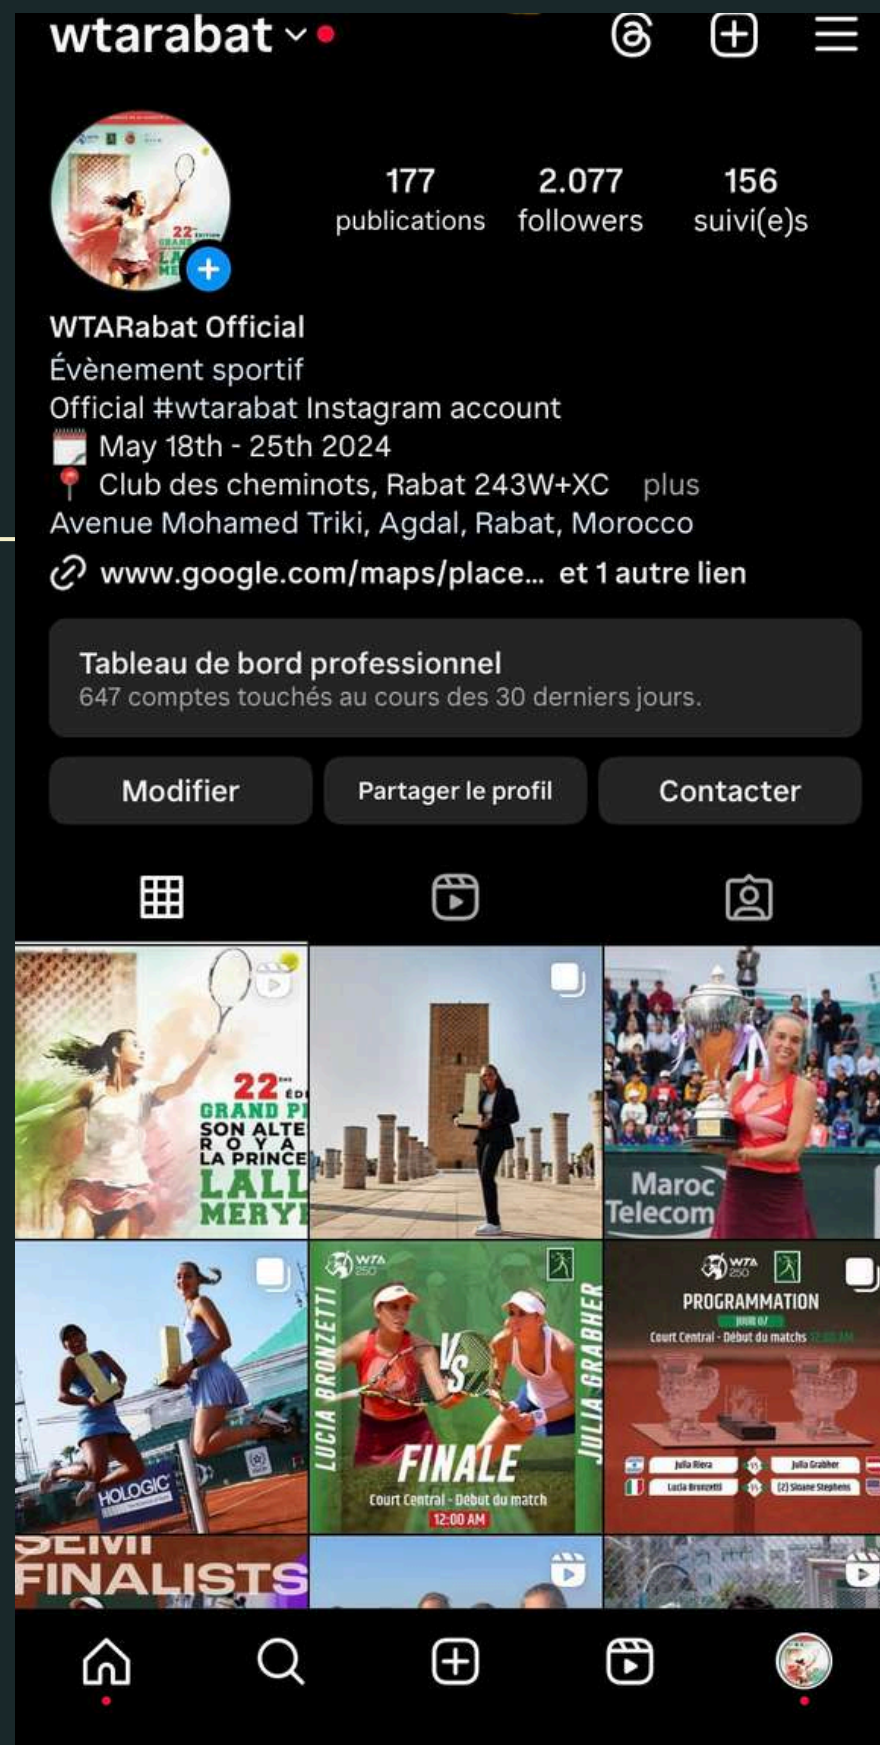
wtarabat

177
publications

2.077
followers

156
suivi(e)s

WTARabat Official
Évènement sportif
Official #wtarabat Instagram account
May 18th - 25th 2024
Club des cheminots, Rabat 243W+XC plus
Avenue Mohamed Triki, Agdal, Rabat, Morocco
www.google.com/maps/place... et 1 autre lien

Tableau de bord professionnel
647 comptes touchés au cours des 30 derniers jours.

Modifier
Partager le profil
Contacter

22 ÉDI
GRAND PI
SON ALTE
ROYA
LA PRINCE
LALL
MERY

Maroc Telecom

HOLOGIC

WTA 250
LUCIA BRONZETTI
VS
JULIA GRABHER
FINALE
Court Central - Début du match
12:00 AM

WTA 250
PROGRAMMATION
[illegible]
Court Central - Début du matchs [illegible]
Julia Riera
Julia Grabher
Lucia Bronzetti
(2) Sloane Stephens

SEMI
FINALISTS